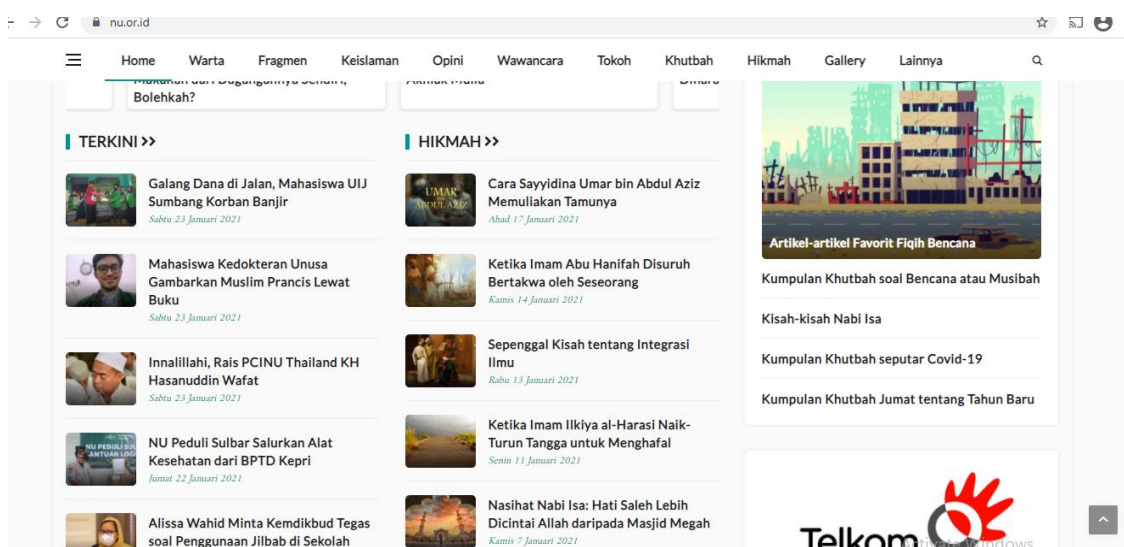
nu.or.id

Home Warta Fragmen Keislaman Opini Wawancara Tokoh Khutbah Hikmah Gallery Lainnya

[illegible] dari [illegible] Sendiri, Bolehkah?

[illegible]

TERKINI >>

Galang Dana di Jalan, Mahasiswa UIJ Sumbang Korban Banjir
Sabtu 23 Januari 2021

Mahasiswa Kedokteran Unusa Gambarkan Muslim Prancis Lewat Buku
Sabtu 23 Januari 2021

Innalillahi, Rais PCINU Thailand KH Hasanuddin Wafat
Sabtu 23 Januari 2021

NU PEDULI SUL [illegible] BANTUAN LOG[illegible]

NU Peduli Sulbar Salurkan Alat Kesehatan dari BPTD Kepri
Jumat 22 Januari 2021

Alissa Wahid Minta Kemdikbud Tegas soal Penggunaan Jilbab di Sekolah

HIKMAH >>

UMAR ABDUL AZIZ

Cara Sayyidina Umar bin Abdul Aziz Memuliakan Tamunya
Ahad 17 Januari 2021

Ketika Imam Abu Hanifah Disuruh Bertakwa oleh Seseorang
Kamis 14 Januari 2021

Sepenggal Kisah tentang Integrasi Ilmu
Rabu 13 Januari 2021

Ketika Imam Ilkiya al-Harasi Naik-Turun Tangga untuk Menghafal
Senin 11 Januari 2021

Nasihat Nabi Isa: Hati Saleh Lebih Dicintai Allah daripada Masjid Megah
Kamis 7 Januari 2021

Artikel-artikel Favorit Fiqih Bencana

Kumpulan Khutbah soal Bencana atau Musibah

Kisah-kisah Nabi Isa

Kumpulan Khutbah seputar Covid-19

Kumpulan Khutbah Jumat tentang Tahun Baru

Telkom

Activate Windows